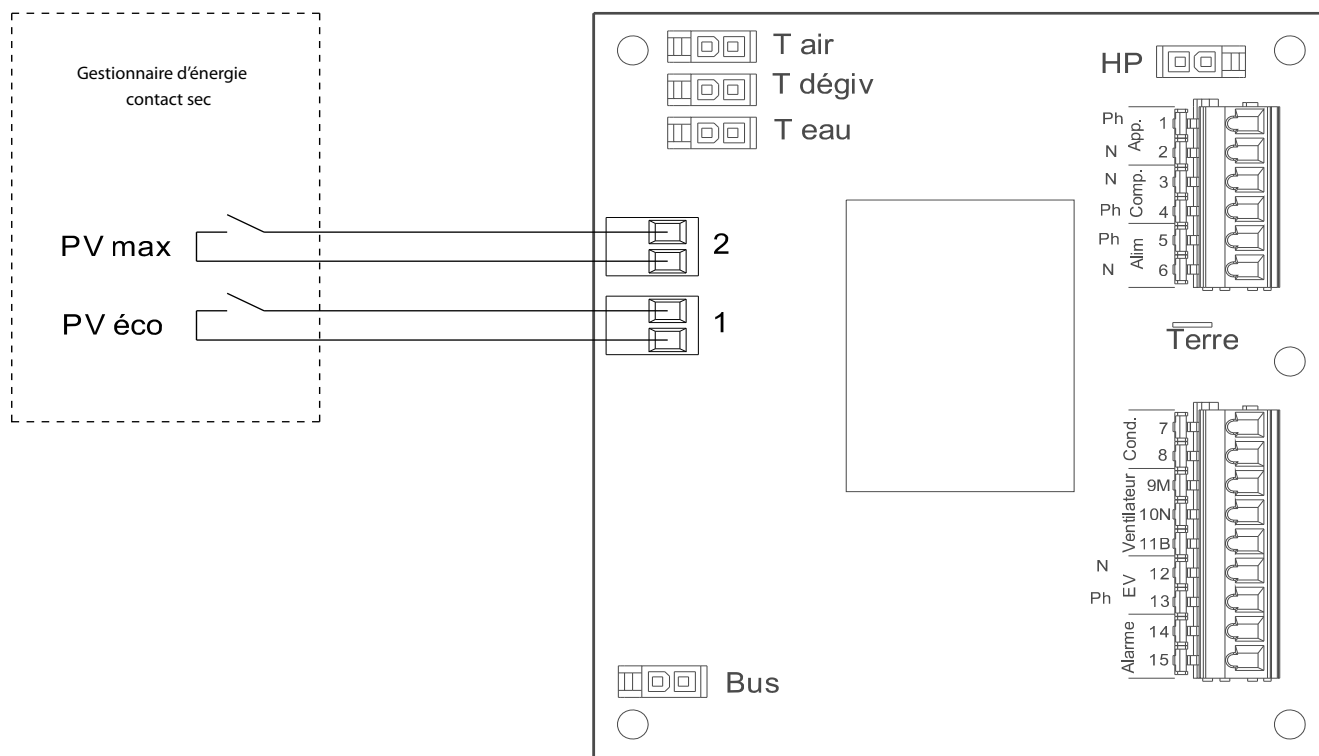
Gestionnaire d'énergie contact sec

PV max

PV éco

2

1

T air

T dégiv

T eau

HP

Ph App. 1

N 2

N Comp. 3

Ph 4

Ph Alim 5

N 6

Terre

Cond. 7

8

Ventilateur 9M

10N

11B

N EV 12

Ph 13

Alarme 14

15

Bus